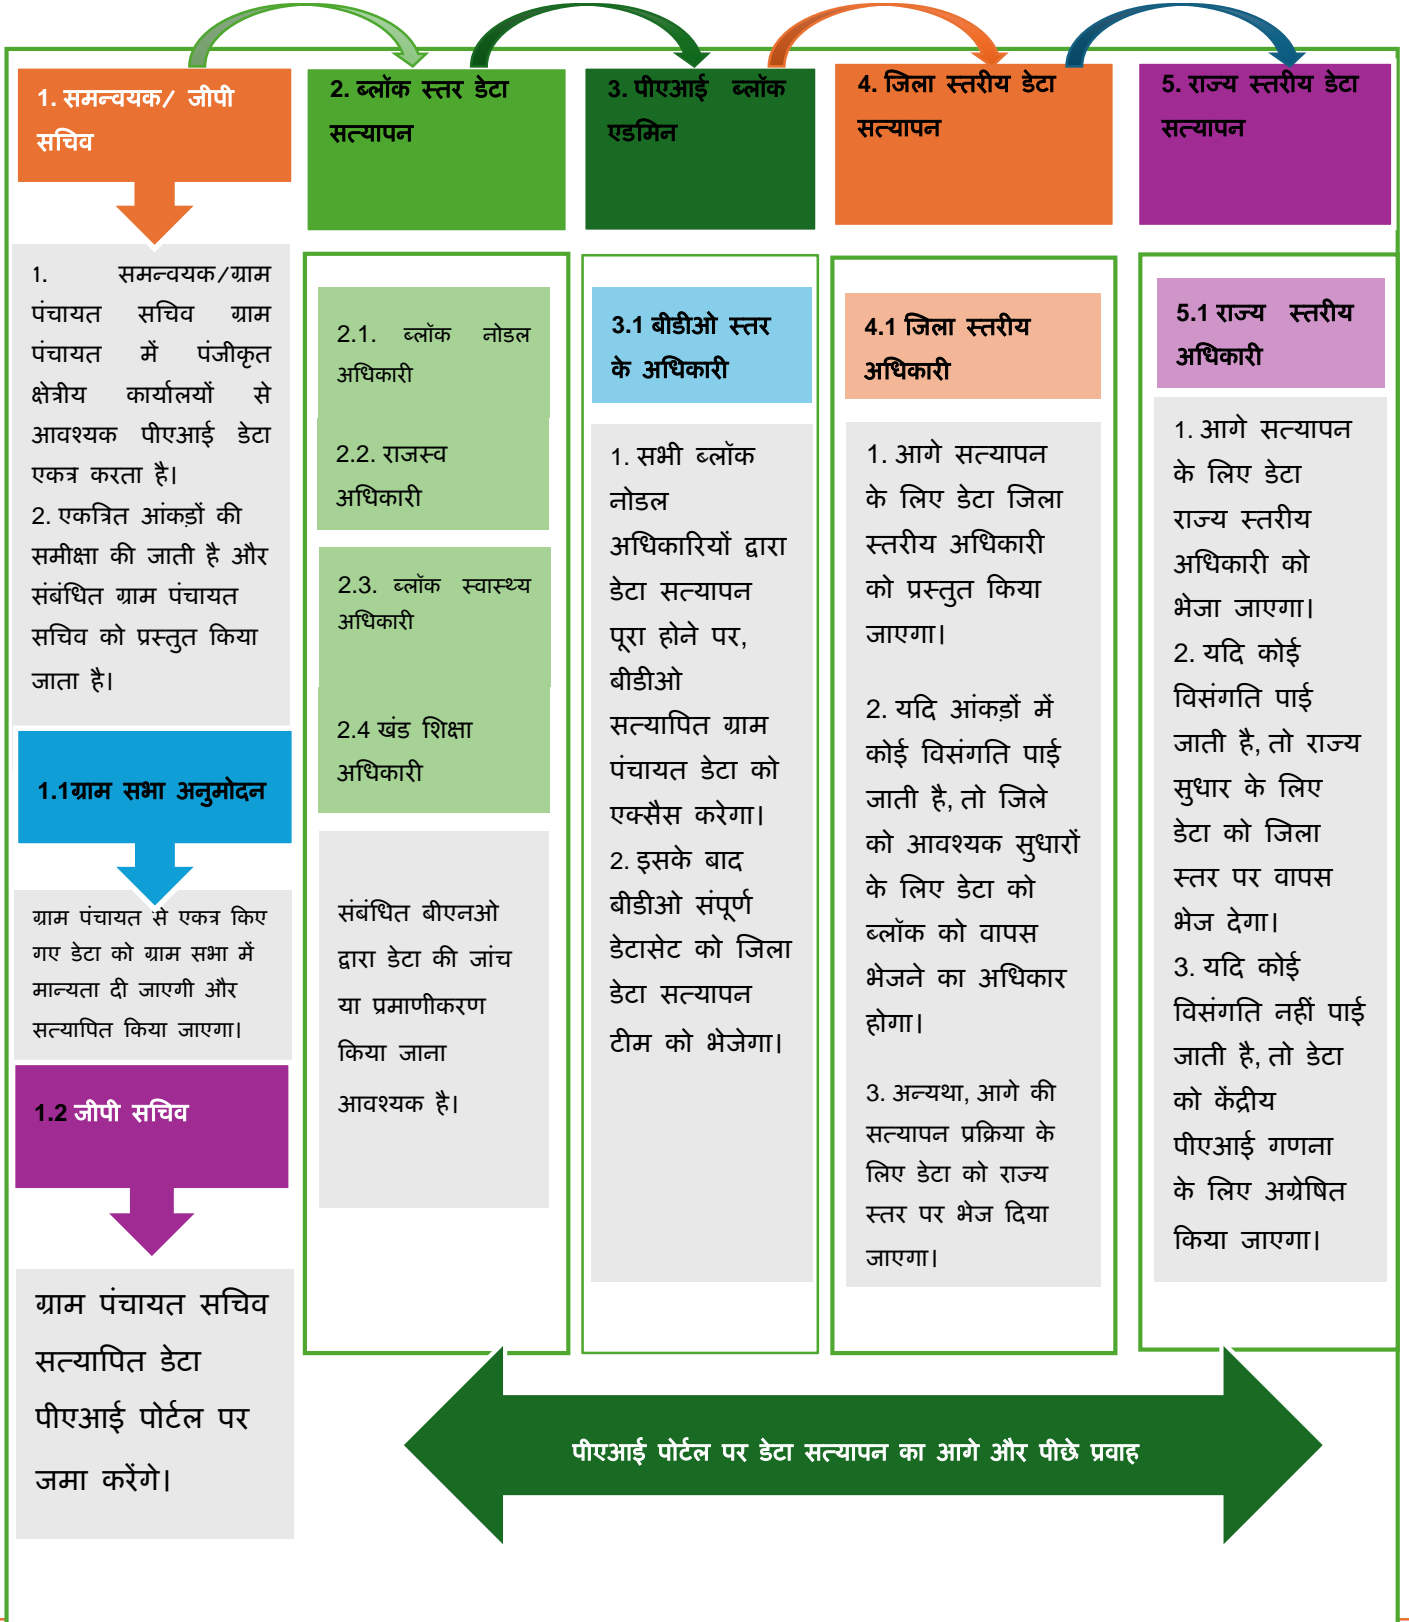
1. समन्वयक/ जीपी सचिव

1. समन्वयक/ग्राम पंचायत सचिव ग्राम पंचायत में पंजीकृत क्षेत्रीय कार्यालयों से आवश्यक पीएआई डेटा एकत्र करता है।
2. एकत्रित आंकड़ों की समीक्षा की जाती है और संबंधित ग्राम पंचायत सचिव को प्रस्तुत किया जाता है।

1.1ग्राम सभा अनुमोदन

ग्राम पंचायत से एकत्र किए गए डेटा को ग्राम सभा में मान्यता दी जाएगी और सत्यापित किया जाएगा।

1.2 जीपी सचिव

ग्राम पंचायत सचिव सत्यापित डेटा पीएआई पोर्टल पर जमा करेंगे।

2. ब्लॉक स्तर डेटा सत्यापन

2.1. ब्लॉक नोडल अधिकारी

2.2. राजस्व अधिकारी

2.3. ब्लॉक स्वास्थ्य अधिकारी

2.4 खंड शिक्षा अधिकारी

संबंधित बीएनओ द्वारा डेटा की जांच या प्रमाणीकरण किया जाना आवश्यक है।

3. पीएआई ब्लॉक एडमिन

3.1 बीडीओ स्तर के अधिकारी

1. सभी ब्लॉक नोडल अधिकारियों द्वारा डेटा सत्यापन पूरा होने पर, बीडीओ सत्यापित ग्राम पंचायत डेटा को एक्सैस करेगा।
2. इसके बाद बीडीओ संपूर्ण डेटासेट को जिला डेटा सत्यापन टीम को भेजेगा।

4. जिला स्तरीय डेटा सत्यापन

4.1 जिला स्तरीय अधिकारी

1. आगे सत्यापन के लिए डेटा जिला स्तरीय अधिकारी को प्रस्तुत किया जाएगा।

2. यदि आंकड़ों में कोई विसंगति पाई जाती है, तो जिले को आवश्यक सुधारों के लिए डेटा को ब्लॉक को वापस भेजने का अधिकार होगा।

3. अन्यथा, आगे की सत्यापन प्रक्रिया के लिए डेटा को राज्य स्तर पर भेज दिया जाएगा।

5. राज्य स्तरीय डेटा सत्यापन

5.1 राज्य स्तरीय अधिकारी

1. आगे सत्यापन के लिए डेटा राज्य स्तरीय अधिकारी को भेजा जाएगा।
2. यदि कोई विसंगति पाई जाती है, तो राज्य सुधार के लिए डेटा को जिला स्तर पर वापस भेज देगा।
3. यदि कोई विसंगति नहीं पाई जाती है, तो डेटा को केंद्रीय पीएआई गणना के लिए अग्रेषित किया जाएगा।

पीएआई पोर्टल पर डेटा सत्यापन का आगे और पीछे प्रवाह